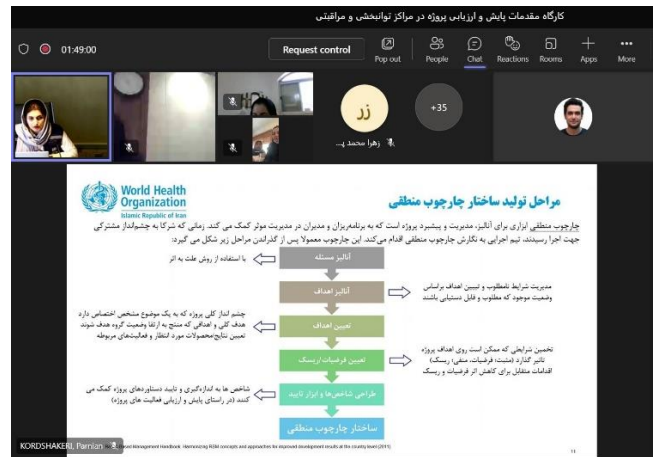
کارگاه مقدمات پایش و ارزیابی پروژه در مراکز توانبخشی و مراقبتی

01:49:00

Request control

Pop out

People

Chat

Reactions

Rooms

Apps

More

زر

زهرا محمد پ...

+35

World Health Organization

Islamic Republic of Iran

مراحل تولید ساختار چارچوب منطقی

چارچوب منطقی ابزاری برای آنالیز، مدیریت و پیشبرد پروژه است که به برنامه‌ریزان و مدیران در مدیریت موثر کمک می کند. زمانی که شرکا به چشم‌انداز مشترکی جهت اجرا رسیدند، تیم اجرایی به نگارش چارچوب منطقی اقدام می‌کند. این چارچوب معمولا پس از گذراندن مراحل زیر شکل می گیرد:

با استفاده از روش علت به اثر

آنالیز مسئله

مدیریت شرایط نامطلوب و تبیین اهداف براساس وضعیت موجود که مطلوب و قابل دستیابی باشند

آنالیز اهداف

چشم انداز کلی پروژه که به یک موضوع مشخص اختصاص دارد هدف کلی و اهدافی که منتج به ارتقا وضعیت گروه هدف شوند تعیین نتایج/محصولات مورد انتظار و فعالیت‌های مربوطه

تعیین اهداف

تخمین شرایطی که ممکن است روی اهداف پروژه تاثیر گذارد (مثبت؛ فرضیات، منفی؛ ریسک) اقدامات متقابل برای کاهش اثر فرضیات و ریسک

تعیین فرضیات/ریسک

شاخص ها به اندازه‌گیری و تایید دستاوردهای پروژه کمک می کنند (در راستای پایش و ارزیابی فعالیت های پروژه)

طراحی شاخص‌ها و ابزار تایید

ساختار چارچوب منطقی

KORDSHAKERI, Parnian

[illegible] Management Handbook: Harmonizing RBM concepts and approaches for improved development results at the country level (2011)

11